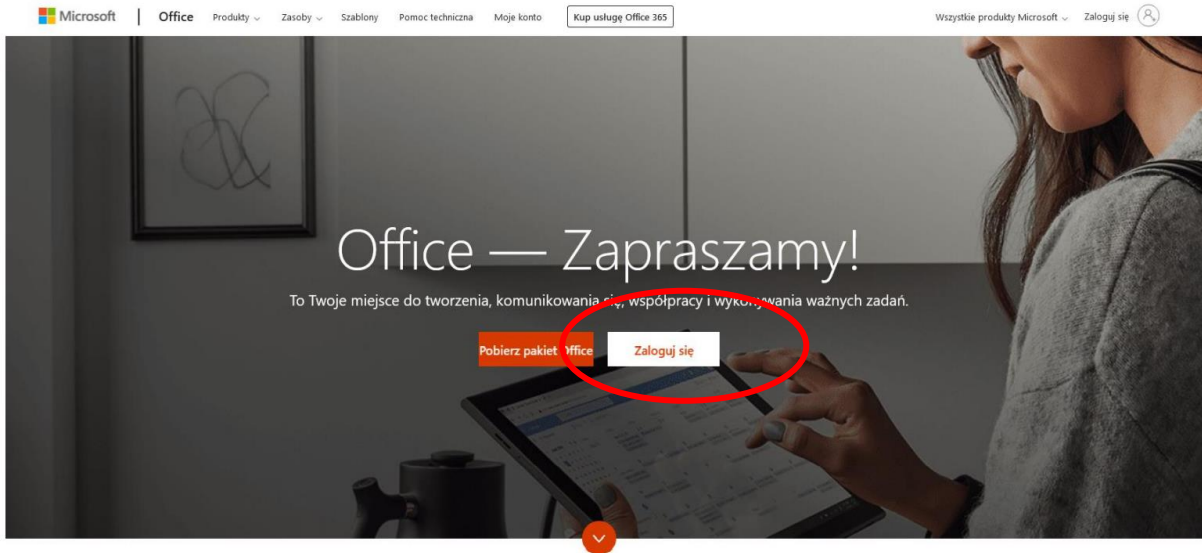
Microsoft | Office Produkty Zasoby Szablony Pomoc techniczna Moje konto Kup usługę Office 365

Wszystkie produkty Microsoft Zaloguj się

Office — Zapraszamy!

To Twoje miejsce do tworzenia, komunikowania się, współpracy i wykonywania ważnych zadań.

Pobierz pakiet Office

Zaloguj się